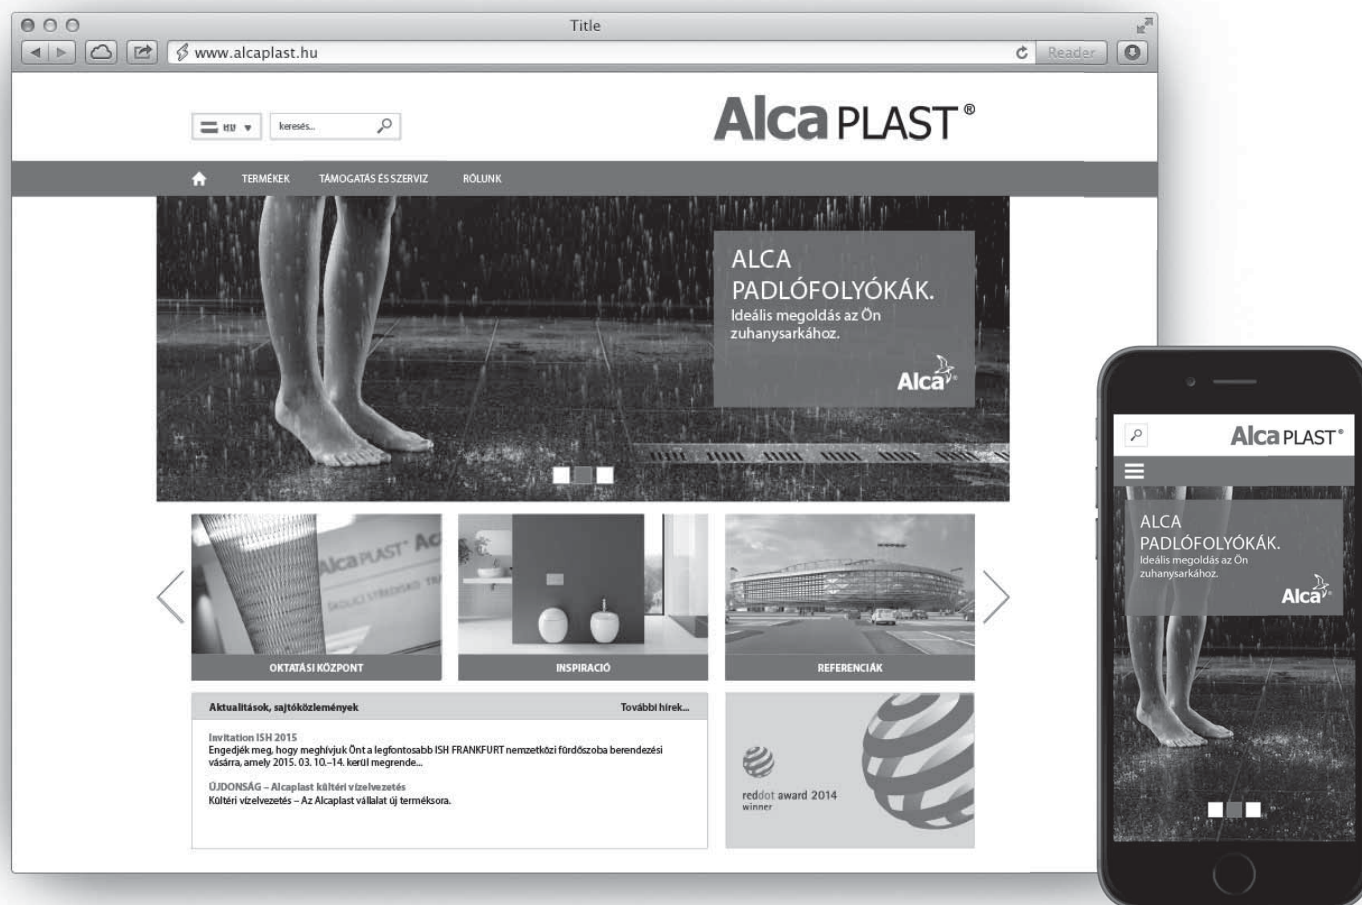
Title

www.alcaplast.hu

Reader

HU

keresés...

Alca PLAST®

TERMÉKEK TÁMOGATÁS ÉS SZERVIZ RÓLUNK

ALCA PADLÓFOLYÓKÁK.
Ideális megoldás az Ön zuhanysarkához.

Alca

AlcaPLAST Ac

OKTATÁSI KÖZPONT

INSPIRÁCIÓ

REFERENCIÁK

Aktualitások, sajtóközlemények

További hírek...

Invitation ISH 2015
Engedjék meg, hogy meghívjuk Önt a legfontosabb ISH FRANKFURT nemzetközi fürdőszoba berendezési vásárra, amely 2015. 03. 10.–14. kerül megrende...

ÚJDONSÁG – Alcaplast kültéri vízelvezetés
Kültéri vízelvezetés – Az Alcaplast vállalat új terméksora.

reddot award 2014
winner

Alca PLAST®

ALCA PADLÓFOLYÓKÁK.
Ideális megoldás az Ön zuhanysarkához.

Alca